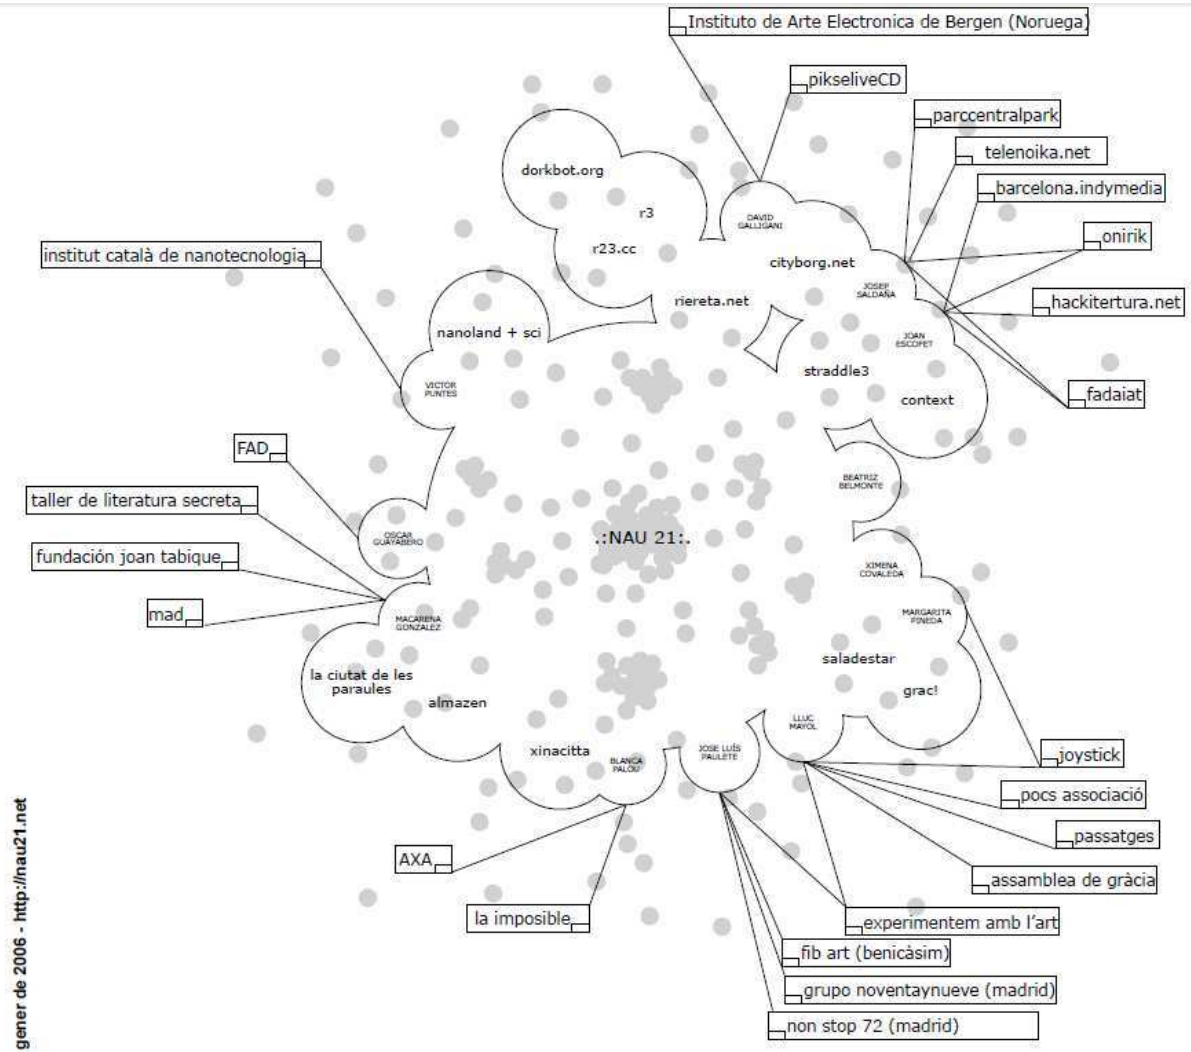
Instituto de Arte Electronica de Bergen (Noruega)
pikseliveCD
parccentralpark
telenoika.net
barcelona.indymedia
onirik
hackitertura.net
fadaiat
institut català de nanotecnologia
dorkbot.org
r3
r23.cc
DAVID GALLIGANI
cityborg.net
riereta.net
JOSEP SALDAÑA
JOAN ESCOFET
nanoland + sci
straddle3
context
VICTOR PUNTES
FAD
taller de literatura secreta
fundación joan tabique
mad
OSCAR GUAYABERO
BEATRIZ BELMONTE
.:NAU 21:.
XIMENA COVALEDA
MARGARITA PINEDA
MACARENA GONZALEZ
la ciutat de les paraules
almazen
saladestar
grac!
LLUC MAYOL
xinacitta
BLANCA PALOU
JOSE LUIS PAULETE
joystick
pocs associació
passatges
assamblea de gràcia
AXA
la imposible
experimentem amb l'art
fib art (benicàsim)
grupo noventaynueve (madrid)
non stop 72 (madrid)
gener de 2006 - http://nau21.net